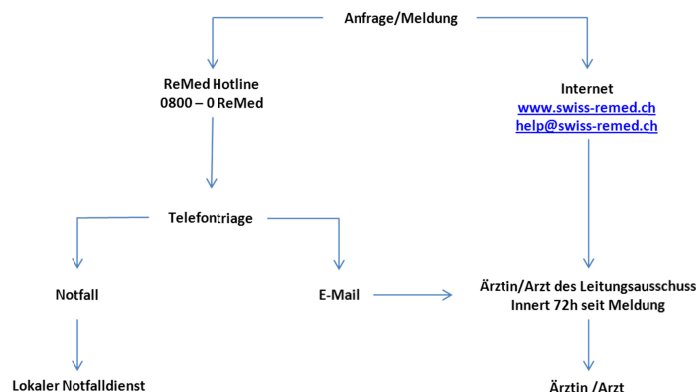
Anfrage/Meldung

ReMed Hotline
0800 – 0 ReMed

Internet
www.swiss-remed.ch
help@swiss-remed.ch

Telefontriage

Notfall

E-Mail

Ärztin/Arzt des Leitungsausschuss
Innert 72h seit Meldung

Lokaler Notfalldienst

Ärztin /Arzt